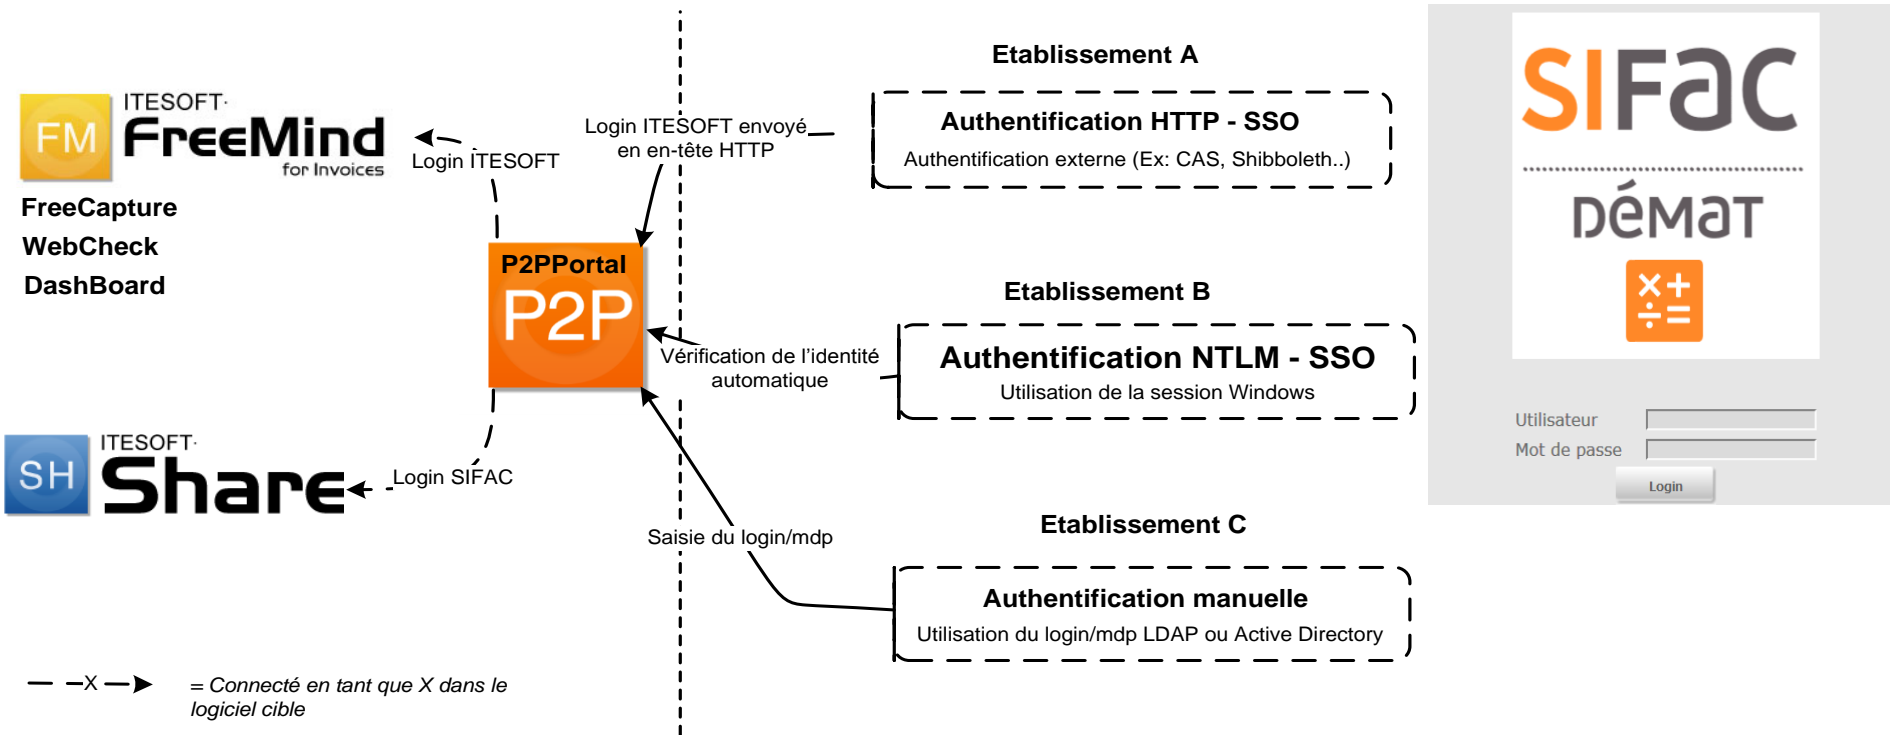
FM ITESOFT· FreeMind for Invoices

FreeCapture
WebCheck
DashBoard

Login ITESOFT

Login ITESOFT envoyé en en-tête HTTP

P2PPortal
P2P

Vérification de l'identité automatique

SH ITESOFT· Share

Login SIFAC

Saisie du login/mdp

Etablissement A

Authentification HTTP - SSO
Authentification externe (Ex: CAS, Shibboleth..)

Etablissement B

Authentification NTLM - SSO
Utilisation de la session Windows

Etablissement C

Authentification manuelle
Utilisation du login/mdp LDAP ou Active Directory

SIFAC
DéMaT

Utilisateur
Mot de passe
Login

— —X—► = Connecté en tant que X dans le logiciel cible